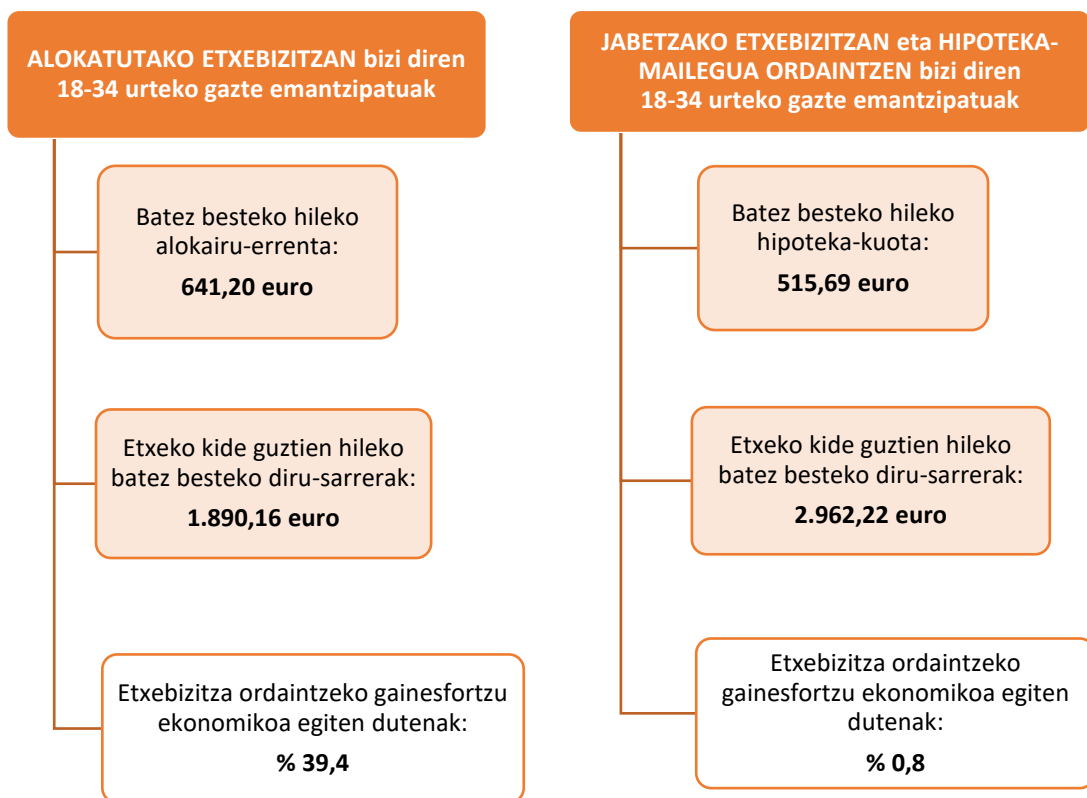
ALOKATUTAKO ETXEBIZITZAN bizi diren 18-34 urteko gazte emantzipatuak

Batez besteko hileko alokairu-errenta:
641,20 euro

Etxeko kide guztien hileko batez besteko diru-sarrerak:
1.890,16 euro

Etxebizitza ordaintzeko gainesfortzu ekonomikoa egiten dutenak:
% 39,4

JABETZAKO ETXEBIZITZAN eta HIPOTEKA-MAILEGUA ORDAINTZEN bizi diren 18-34 urteko gazte emantzipatuak

Batez besteko hileko hipoteka-kuota:
515,69 euro

Etxeko kide guztien hileko batez besteko diru-sarrerak:
2.962,22 euro

Etxebizitza ordaintzeko gainesfortzu ekonomikoa egiten dutenak:
% 0,8